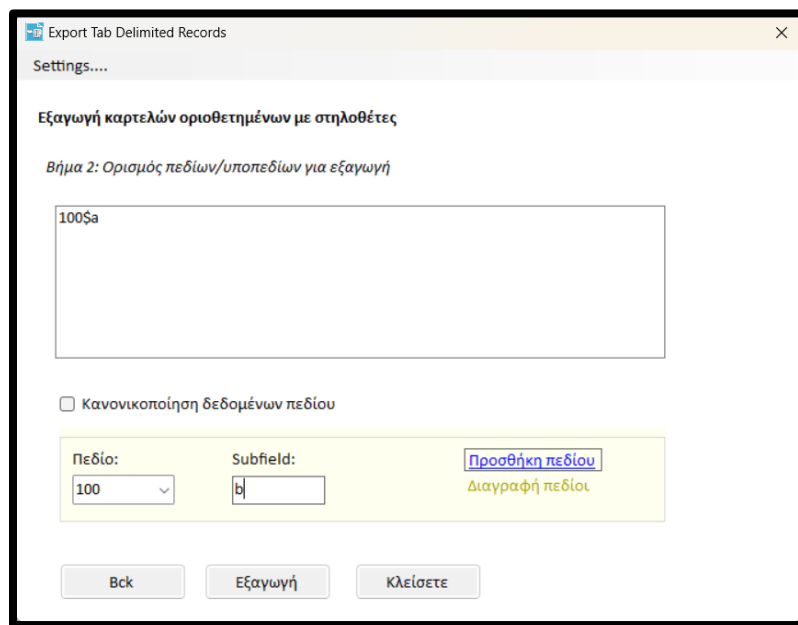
Export Tab Delimited Records

Settings....

Εξαγωγή καρτελών οριοθετημένων με στηλοθέτες

Βήμα 2: Ορισμός πεδίων/υποπεδίων για εξαγωγή

100$a

Κανονικοποίηση δεδομένων πεδίου

Πεδίο:
100

Subfield:
b

Προσθήκη πεδίου
Διαγραφή πεδίου

Bck
Εξαγωγή
Κλείσετε